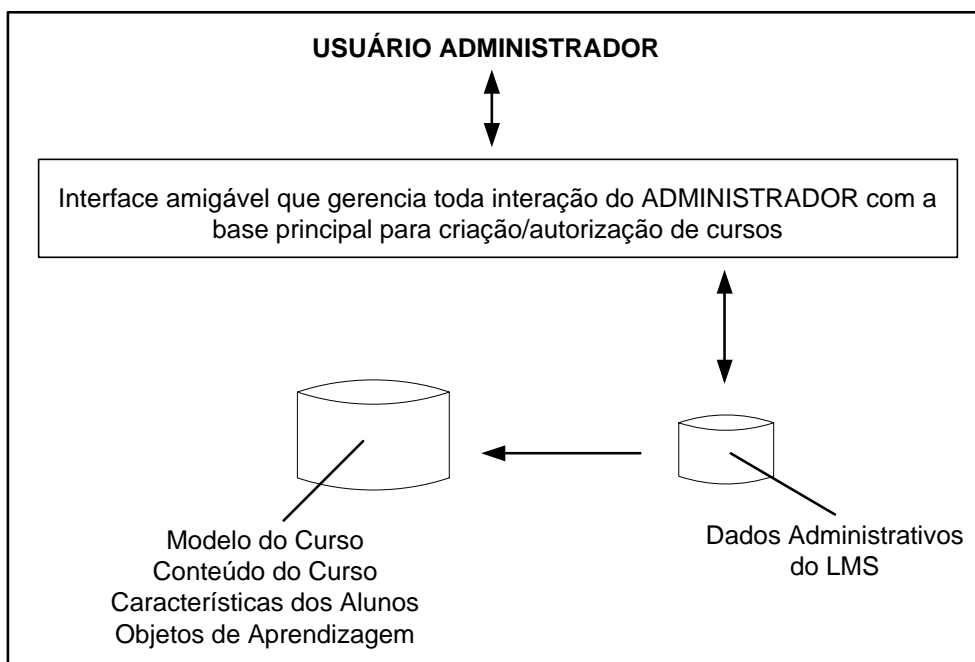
USUÁRIO ADMINISTRADOR

Interface amigável que gerencia toda interação do ADMINISTRADOR com a base principal para criação/autorização de cursos

Modelo do Curso
Conteúdo do Curso
Características dos Alunos
Objetos de Aprendizagem

Dados Administrativos
do LMS